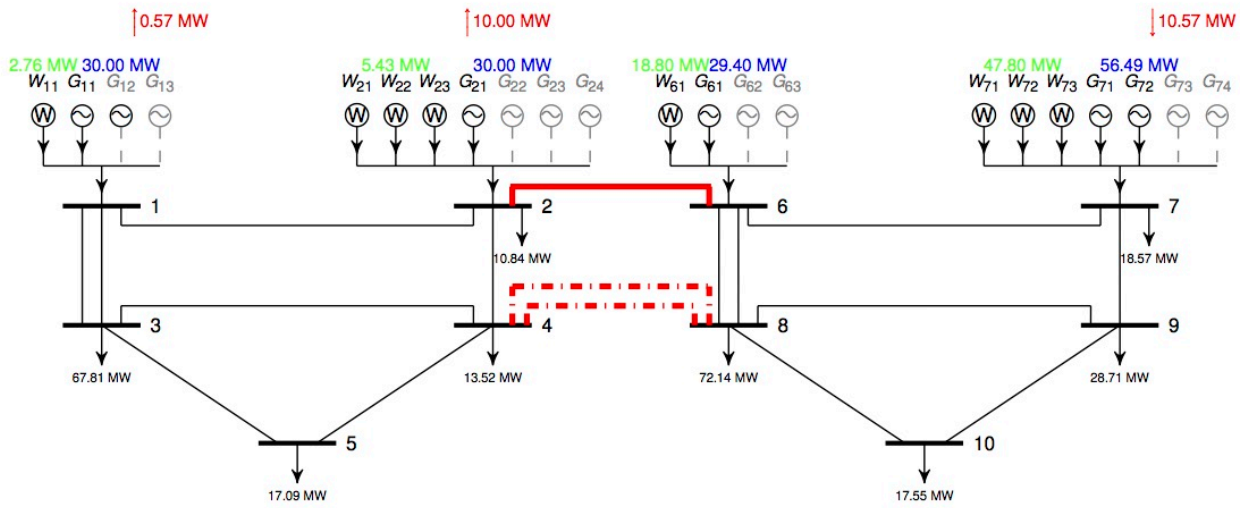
0.57 MW

10.00 MW

10.57 MW

2.76 MW 30.00 MW
$W_{11}$ $G_{11}$ $G_{12}$ $G_{13}$

5.43 MW 30.00 MW
$W_{21}$ $W_{22}$ $W_{23}$ $G_{21}$ $G_{22}$ $G_{23}$ $G_{24}$

18.80 MW 29.40 MW
$W_{61}$ $G_{61}$ $G_{62}$ $G_{63}$

47.80 MW 56.49 MW
$W_{71}$ $W_{72}$ $W_{73}$ $G_{71}$ $G_{72}$ $G_{73}$ $G_{74}$

W W W W W W W

1

2

6

7

10.84 MW

18.57 MW

3

4

8

9

67.81 MW

13.52 MW

72.14 MW

28.71 MW

5

10

17.09 MW

17.55 MW